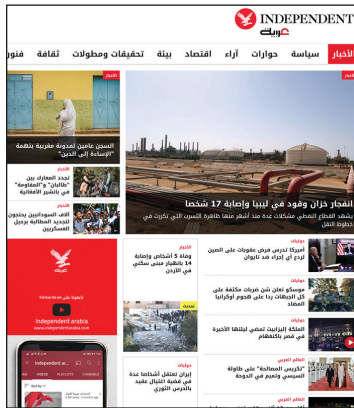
INDEPENDENT
عربية

الأخبار سياسة حوارات آراء اقتصاد بيئة تحقيقات ومطولات ثقافة فنون

الأخبار
انفجار خزان وقود في ليبيا وإصابة 17 شخصا
يشهد القطاع النفطي مشكلات عدة منذ أشهر منها ظاهرة التسرب التي تكررت في خطوط النفط

الأخبار
السجن عامين لمدونة مغربية بتهمة "الإساءة إلى الدين"

الأخبار
تجدد المعارك بين "طالبان" و"المقاومة" في بانشير الأفغانية

الأخبار
آلاف السودانيين يحتشدون لتجديد المطالبة برحيل العسكريين

الأخبار
وفاة 5 أشخاص وإصابة 14 بانهيار مبنى سكني في الأردن

دوليات
إيران تعتقل أشخاصا عدة في قضية اغتيال عقيد بالحرس الثوري

دوليات
أميركا تدرس فرض عقوبات على الصين لردع أي إرادة ضد تايوان

دوليات
موسكو تعلن شن ضربات مكثفة على كل الجبهات ردا على هجوم أوكرانيا المضاد

دوليات
الملكة إليزابيث تمضي ليلتها الأخيرة في قصر بالكنغهام

العالم العربي
"تكريس المصالحة" في لقاء السيسي وتميم في الدوحة

العالم العربي

Follow Us on
تابعونا على
independent.arabia
www.independentarabia.com

Independentarabia
VIDEOS
PLAYLISTS
CHANNELS
Sort by